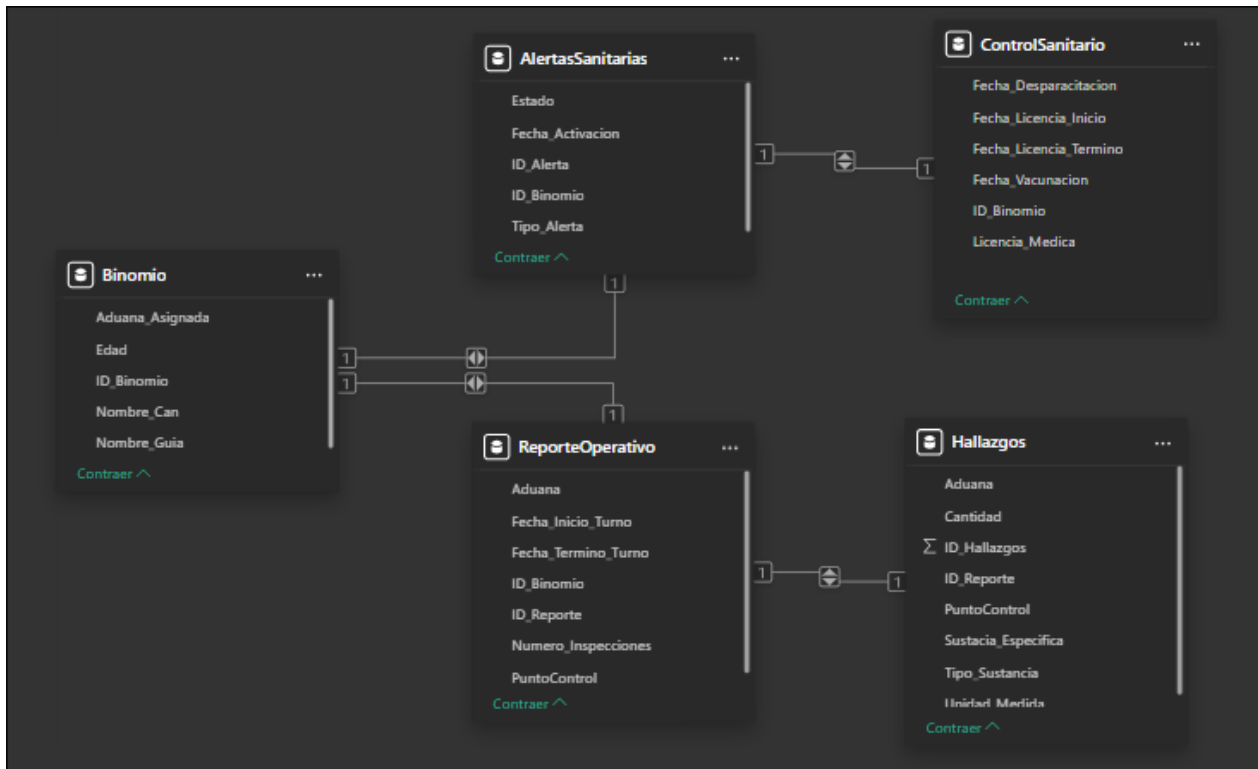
AlertasSanitarias ...
Estado
Fecha_Activacion
ID_Alerta
ID_Binomio
Tipo_Alerta
Contraer

ControlSanitario ...
Fecha_Desparacitacion
Fecha_Licencia_Inicio
Fecha_Licencia_Termino
Fecha_Vacunacion
ID_Binomio
Licencia_Medica
Contraer

1
1
1

Binomio ...
Aduana_Asignada
Edad
ID_Binomio
Nombre_Can
Nombre_Guia
Contraer

1
1
1

ReporteOperativo ...
Aduana
Fecha_Inicio_Turno
Fecha_Termino_Turno
ID_Binomio
ID_Reporte
Numero_Inspecciones
PuntoControl
Contraer

1
1

Hallazgos ...
Aduana
Cantidad
$\sum$ ID_Hallazgos
ID_Reporte
PuntoControl
Sustacia_Especifica
Tipo_Sustancia
Unidad_Medida
Contraer